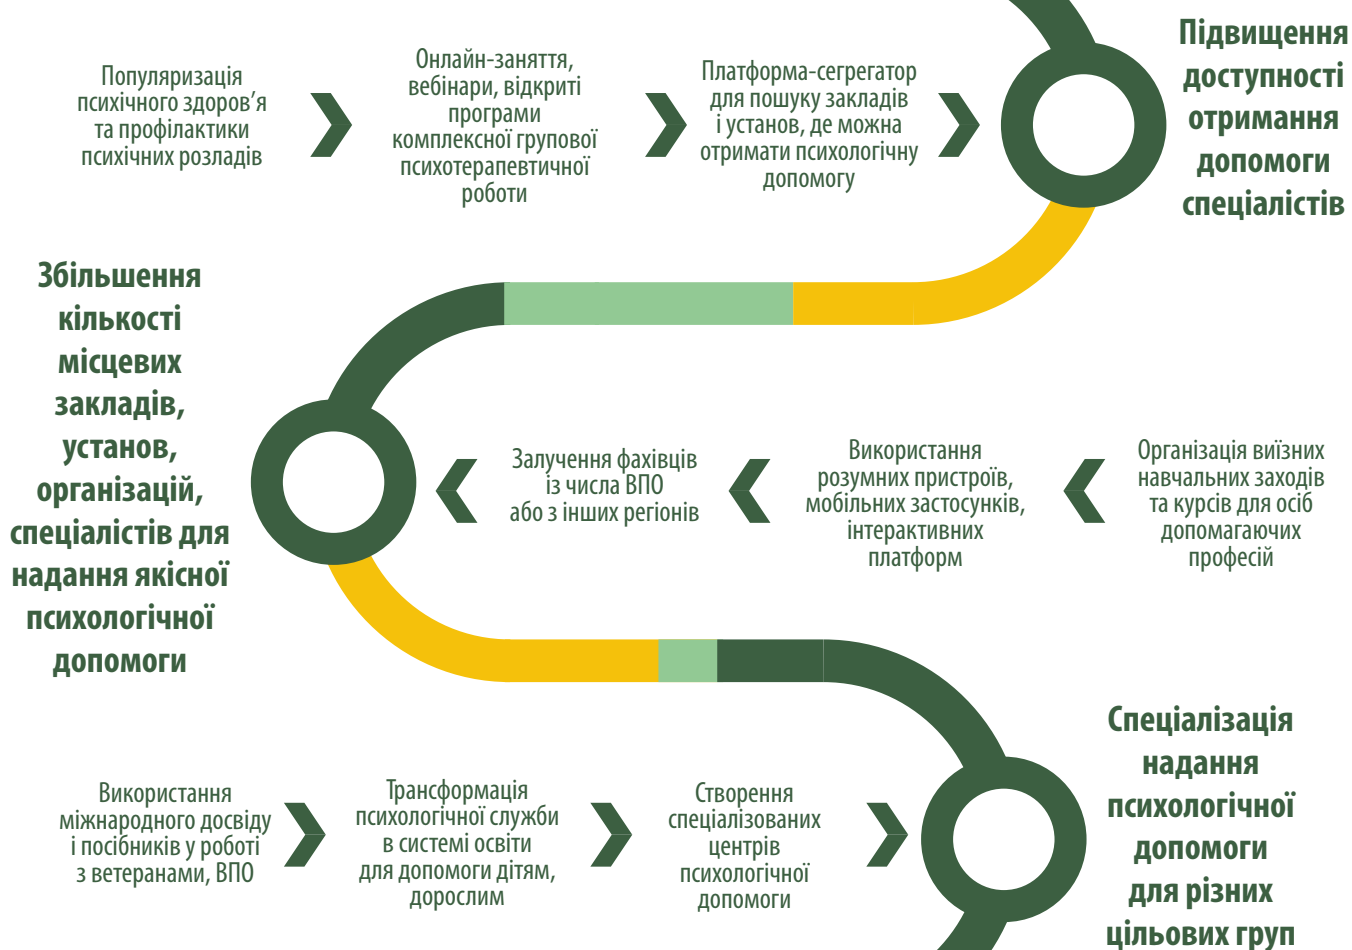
Популяризація психічного здоров’я та профілактики психічних розладів

Онлайн-заняття, вебінари, відкриті програми комплексної групової психотерапевтичної роботи

Платформа-сегрегатор для пошуку закладів і установ, де можна отримати психологічну допомогу

Підвищення доступності отримання допомоги спеціалістів

Збільшення кількості місцевих закладів, установ, організацій, спеціалістів для надання якісної психологічної допомоги

Залучення фахівців із числа ВПО або з інших регіонів

Використання розумних пристроїв, мобільних застосунків, інтерактивних платформ

Організація виїзних навчальних заходів та курсів для осіб допомагаючих професій

Використання міжнародного досвіду і посібників у роботі з ветеранами, ВПО

Трансформація психологічної служби в системі освіти для допомоги дітям, дорослим

Створення спеціалізованих центрів психологічної допомоги

Спеціалізація надання психологічної допомоги для різних цільових груп